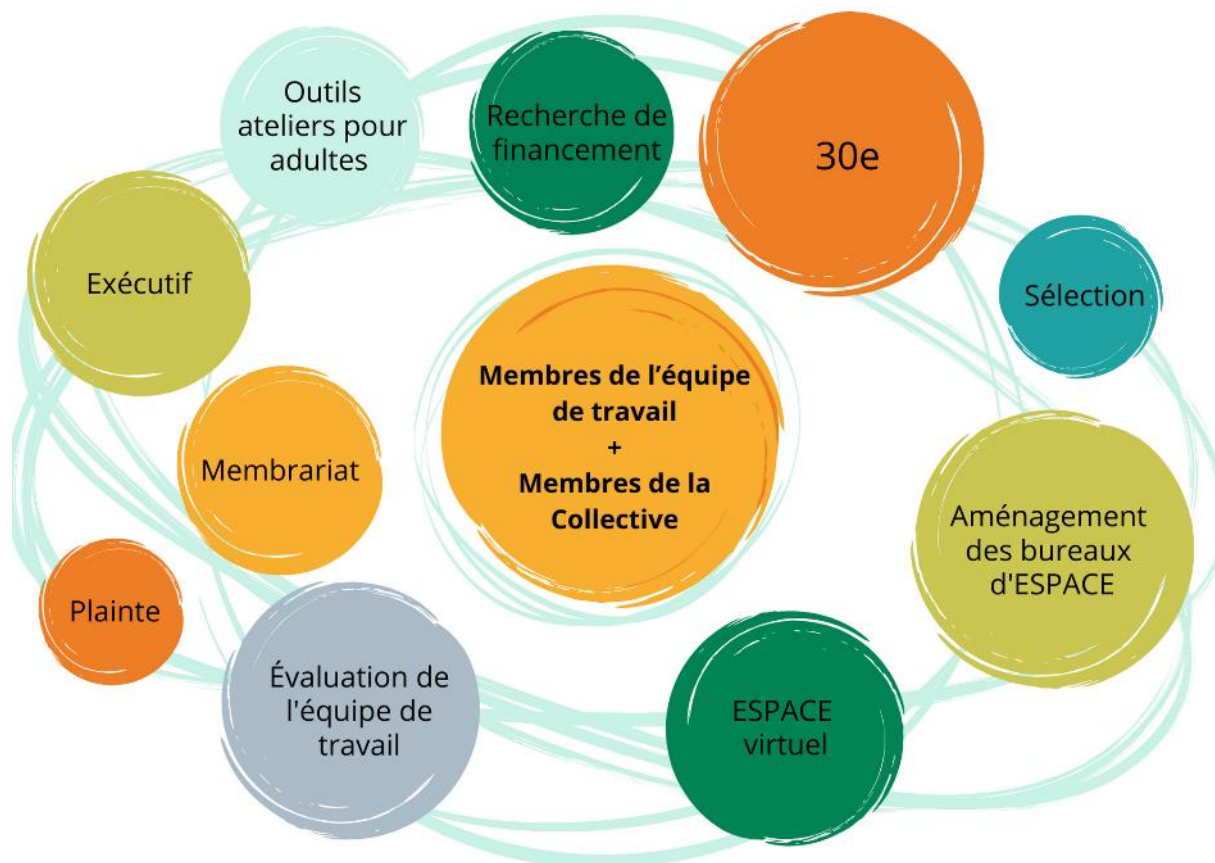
Outils ateliers pour adultes

Recherche de financement

30e

Exécutif

Sélection

Membres de l'équipe de travail
+
Membres de la Collective

Membrariat

Aménagement des bureaux d'ESPACE

Plainte

Évaluation de l'équipe de travail

ESPACE virtuel